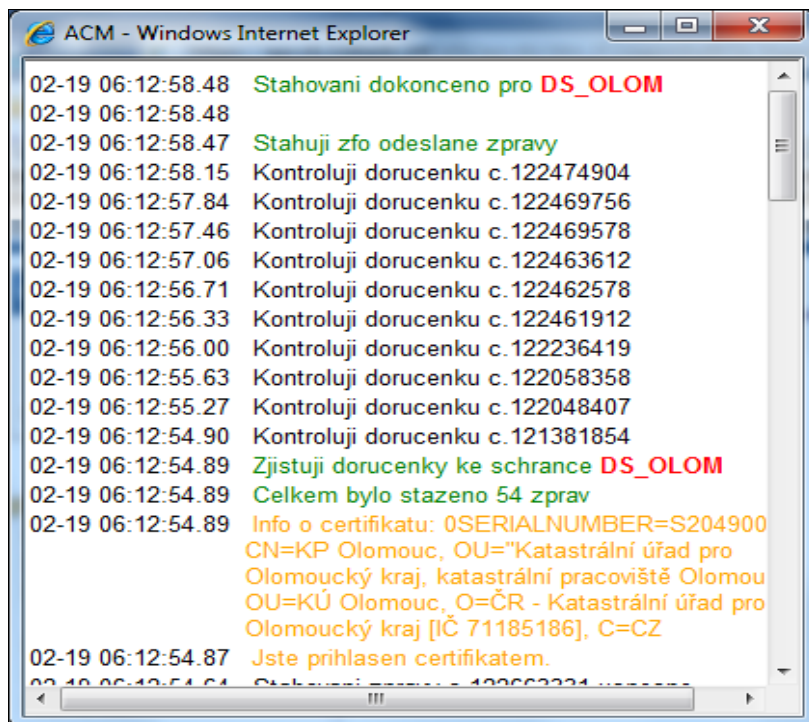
ACM - Windows Internet Explorer

02-19 06:12:58.48 Stahovani dokonceno pro DS_OLOM
02-19 06:12:58.48
02-19 06:12:58.47 Stahuji zfo odeslane zpravy
02-19 06:12:58.15 Kontroluji dorucenku c.122474904
02-19 06:12:57.84 Kontroluji dorucenku c.122469756
02-19 06:12:57.46 Kontroluji dorucenku c.122469578
02-19 06:12:57.06 Kontroluji dorucenku c.122463612
02-19 06:12:56.71 Kontroluji dorucenku c.122462578
02-19 06:12:56.33 Kontroluji dorucenku c.122461912
02-19 06:12:56.00 Kontroluji dorucenku c.122236419
02-19 06:12:55.63 Kontroluji dorucenku c.122058358
02-19 06:12:55.27 Kontroluji dorucenku c.122048407
02-19 06:12:54.90 Kontroluji dorucenku c.121381854
02-19 06:12:54.89 Zjistuji dorucenky ke schrance DS_OLOM
02-19 06:12:54.89 Celkem bylo stazeno 54 zprav
02-19 06:12:54.89 Info o certifikatu: 0SERIALNUMBER=S204900 CN=KP Olomouc, OU="Katastrální úřad pro Olomoucký kraj, katastrální pracoviště Olomou OU=KÚ Olomouc, O=ČR - Katastrální úřad pro Olomoucký kraj [IČ 71185186], C=CZ
02-19 06:12:54.87 Jste prihlasen certifikatem.
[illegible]